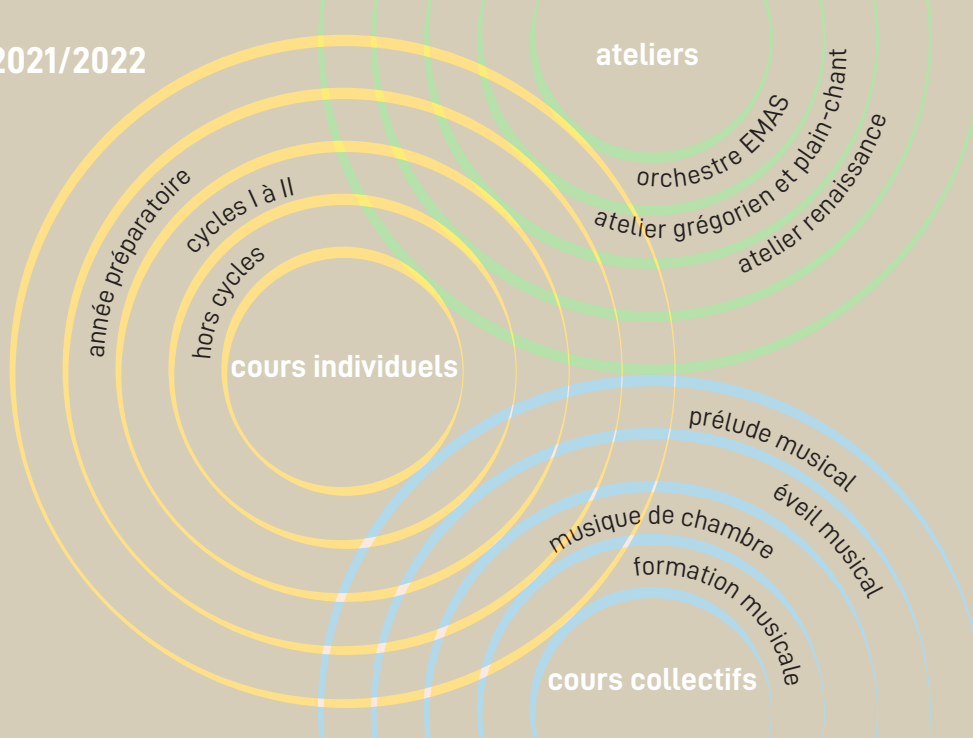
2021/2022

ateliers

orchestre EMAS

atelier grégorien et plain-chant

atelier renaissance

année préparatoire

cycles I à II

hors cycles

cours individuels

prélude musical

éveil musical

musique de chambre

formation musicale

cours collectifs